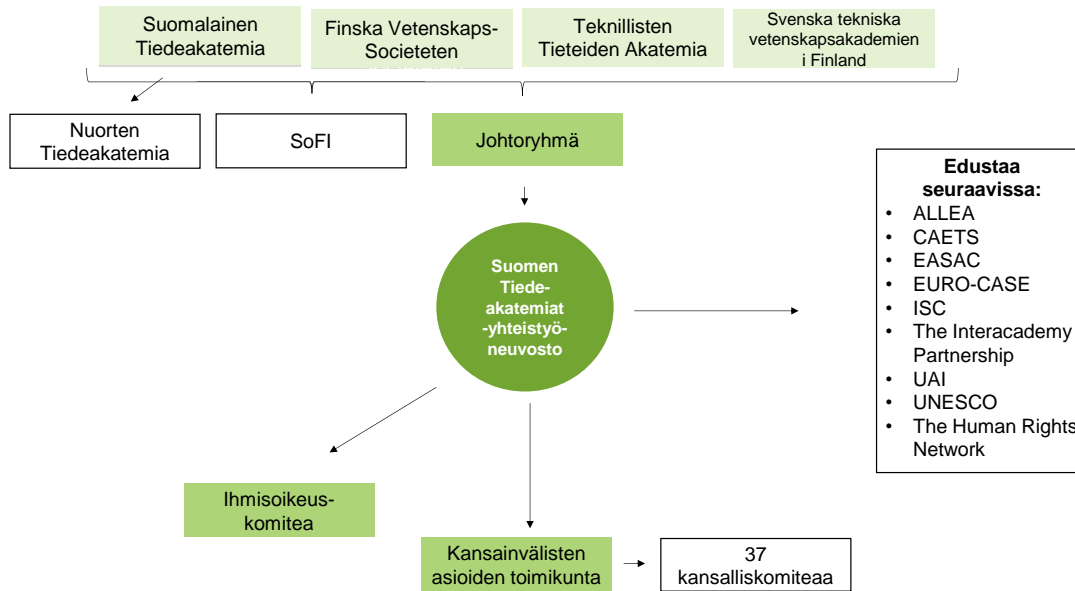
Suomalainen Tiedeakatemia

Finska Vetenskaps-Societeten

Teknillisten Tieteiden Akatemia

Svenska tekniska vetenskapsakademien i Finland

Nuorten Tiedeakatemia

SoFI

Johtoryhmä

Suomen Tiede-akatemiat -yhteistyö-neuvosto

Edustaa seuraavissa:
- ALLEA
- CAETS
- EASAC
- EURO-CASE
- ISC
- The Interacademy Partnership
- UAI
- UNESCO
- The Human Rights Network

Ihmisoikeus-komitea

Kansainvälisten asioiden toimikunta

37 kansalliskomiteaa